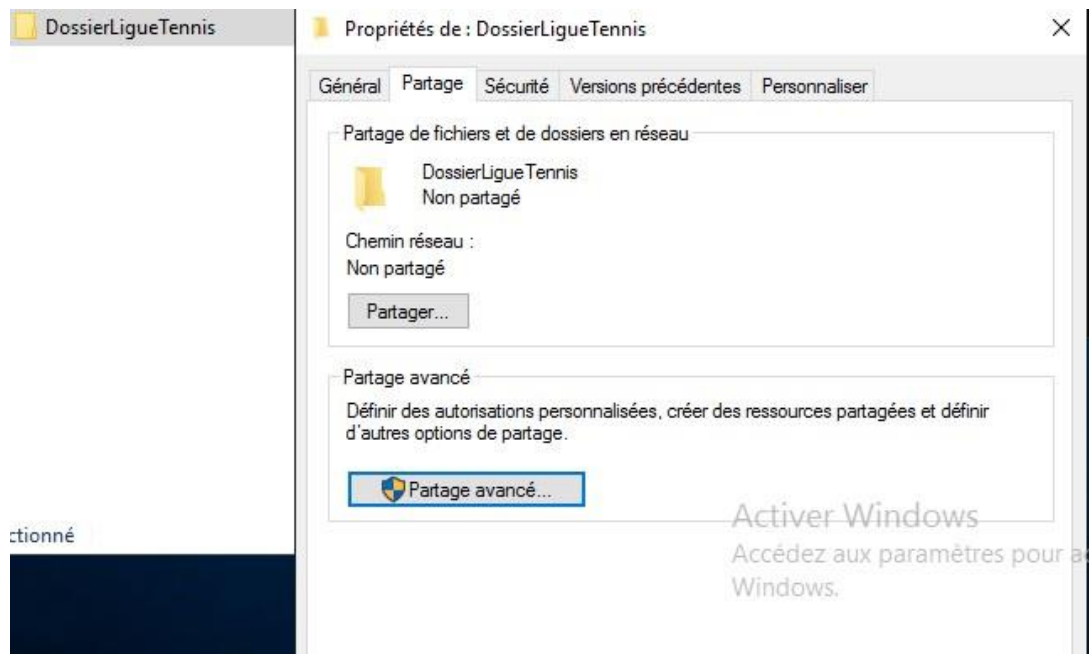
DossierLigueTennis

ctionné

Propriétés de : DossierLigueTennis

×

Général | Partage | Sécurité | Versions précédentes | Personnaliser

Partage de fichiers et de dossiers en réseau

DossierLigueTennis
Non partagé

Chemin réseau :
Non partagé

Partager...

Partage avancé

Définir des autorisations personnalisées, créer des ressources partagées et définir d'autres options de partage.

Partage avancé...

Activer Windows
Accédez aux paramètres pour a
Windows.